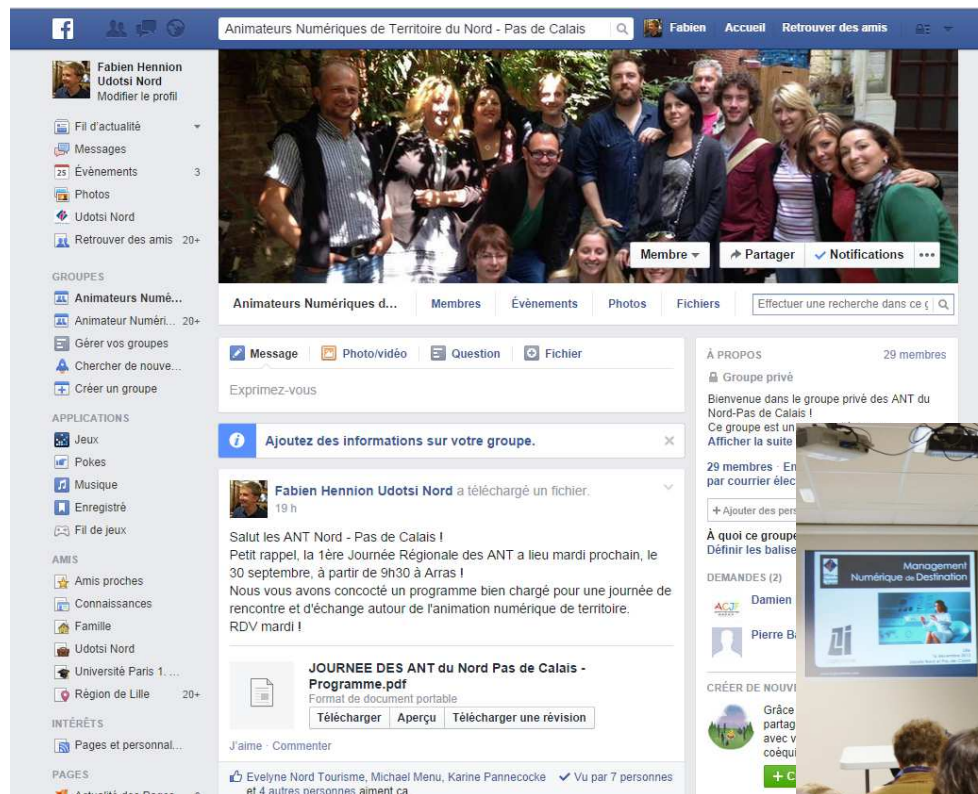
Animateurs Numériques de Territoire du Nord - Pas de Calais

Fabien Accueil Retrouver des amis

Fabien Hennion Udotsi Nord
Modifier le profil

Fil d'actualité
Messages
Évènements 3
Photos
Udotsi Nord
Retrouver des amis 20+

GROUPES
Animateurs Numé...
Animateur Numéri... 20+
Gérer vos groupes
Chercher de nouve...
Créer un groupe

APPLICATIONS
Jeux
Pokes
Musique
Enregistré
Fil de jeux

AMIS
Amis proches
Connaissances
Famille
Udotsi Nord
Université Paris 1. ...
Région de Lille 20+

INTÉRÊTS
Pages et personnal...

PAGES

Membre Partager Notifications ...

Animateurs Numériques d... Membres Évènements Photos Fichiers Effectuer une recherche dans ce g

Message Photo/vidéo Question Fichier

Exprimez-vous

Ajoutez des informations sur votre groupe.

Fabien Hennion Udotsi Nord a téléchargé un fichier.
19 h

Salut les ANT Nord - Pas de Calais !
Petit rappel, la 1ère Journée Régionale des ANT a lieu mardi prochain, le 30 septembre, à partir de 9h30 à Arras !
Nous vous avons concocté un programme bien chargé pour une journée de rencontre et d'échange autour de l'animation numérique de territoire.
RDV mardi !

JOURNEE DES ANT du Nord Pas de Calais - Programme.pdf
Format de document portable
Télécharger Aperçu Télécharger une révision

J'aime · Commenter

Evelyne Nord Tourisme, Michael Menu, Karine Pannecocke et 4 autres personnes aiment ça
Vu par 7 personnes

À PROPOS 29 membres
Groupe privé
Bienvenue dans le groupe privé des ANT du Nord-Pas de Calais !
Ce groupe est un
Afficher la suite

29 membres · En
par courrier élec

+ Ajouter des pers

À quoi ce groupe
Définir les balise

DEMANDES (2)
Damien
Pierre Ba

CRÉER DE NOUVI
Grâce
partag
avec v
coéqu
+ C

Management
Numérique de Destination